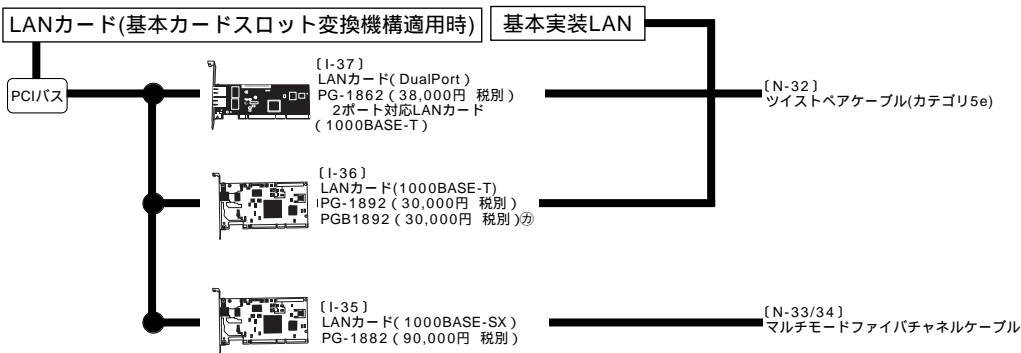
LANカード(基本カードスロット変換機構適用時)

基本実装LAN

PCIバス

〔I-37〕
LANカード( DualPort )
PG-1862 ( 38,000円 税別 )
2ポート対応LANカード
( 1000BASE-T )

〔I-36〕
LANカード(1000BASE-T)
PG-1892 ( 30,000円 税別 )
PGB1892 ( 30,000円 税別 )㋕

〔I-35〕
LANカード( 1000BASE-SX )
PG-1882 ( 90,000円 税別 )

〔N-32〕
ツイストペアケーブル(カテゴリ5e)

〔N-33/34〕
マルチモードファイバチャネルケーブル